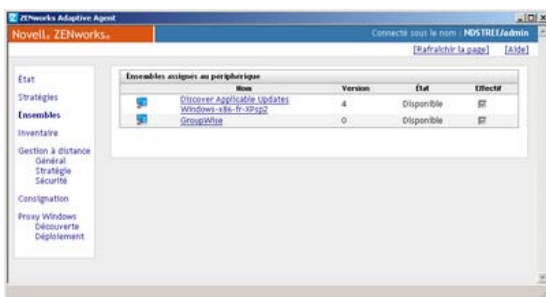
ZENworks Adaptive Agent

Novell. ZENworks.

Connecté sous le nom : NDSTREE/admin

[Rafraîchir la page] [Aide]

État
Stratégies
Ensembles
Inventaire
Gestion à distance
Général
Stratégie
Sécurité
Consignation
Proxy Windows
Découverte
Déploiement

Ensembles assignés au périphérique

| Nom | Version | État | Effectif |
|---|---|---|---|
| Discover Applicable Updates Windows-x86-fr-XPsp2 | 4 | Disponible | |
| GroupWise | 0 | Disponible | |